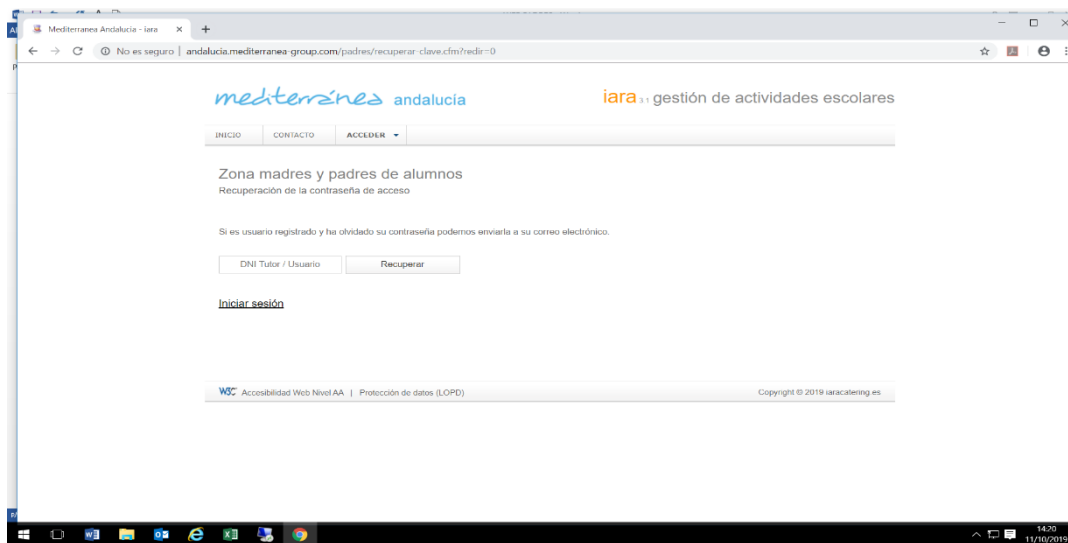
Mediterranea Andalucia - iara

No es seguro | andalucia.mediterranea-group.com/padres/recuperar-clave.cfm?redir=0

mediterránea andalucia

iara 3.1 gestión de actividades escolares

INICIO CONTACTO ACCEDER

Zona madres y padres de alumnos
Recuperación de la contraseña de acceso

Si es usuario registrado y ha olvidado su contraseña podemos enviarla a su correo electrónico.

DNI Tutor / Usuario Recuperar

Iniciar sesión

W3C Accesibilidad Web Nivel AA | Protección de datos (LOPD)

Copyright © 2019 iaracatering.es

14:20
11/10/2019